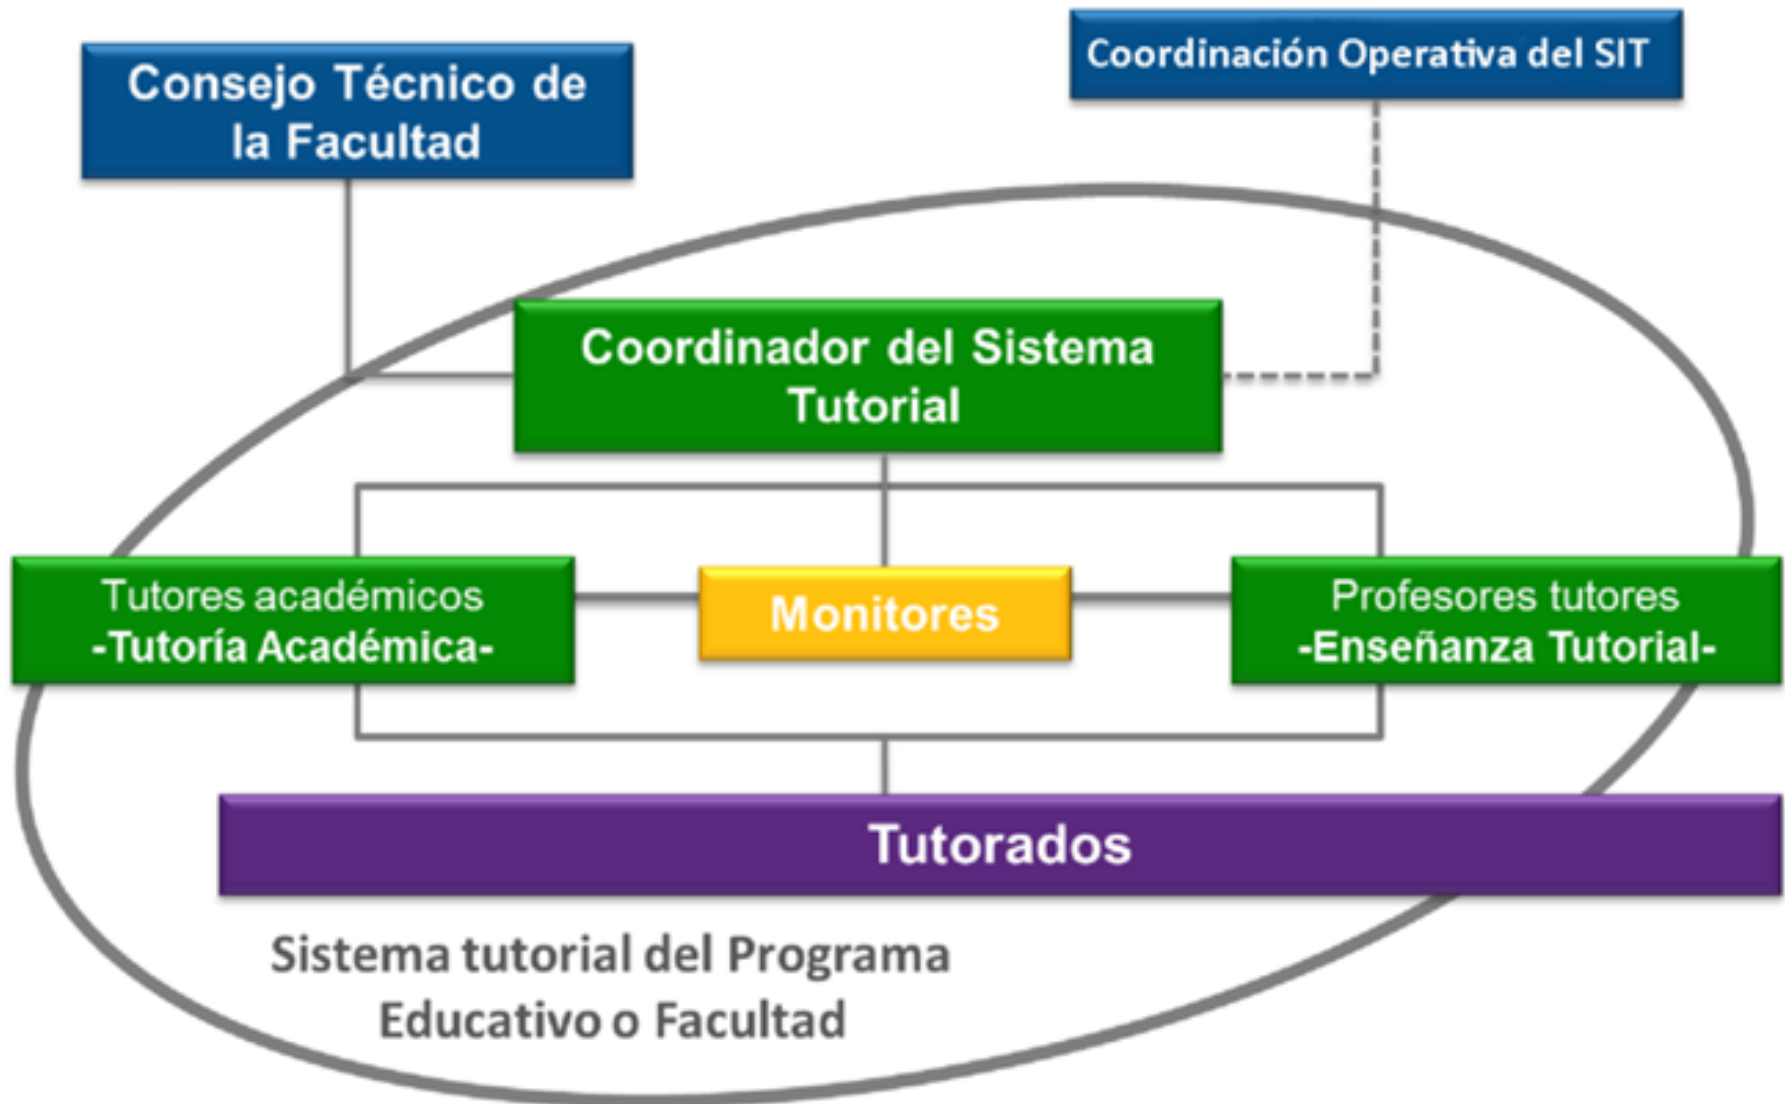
Consejo Técnico de la Facultad

Coordinación Operativa del SIT

Coordinador del Sistema Tutorial

Tutores académicos
-Tutoría Académica-

Monitores

Profesores tutores
-Enseñanza Tutorial-

Tutorados

Sistema tutorial del Programa Educativo o Facultad